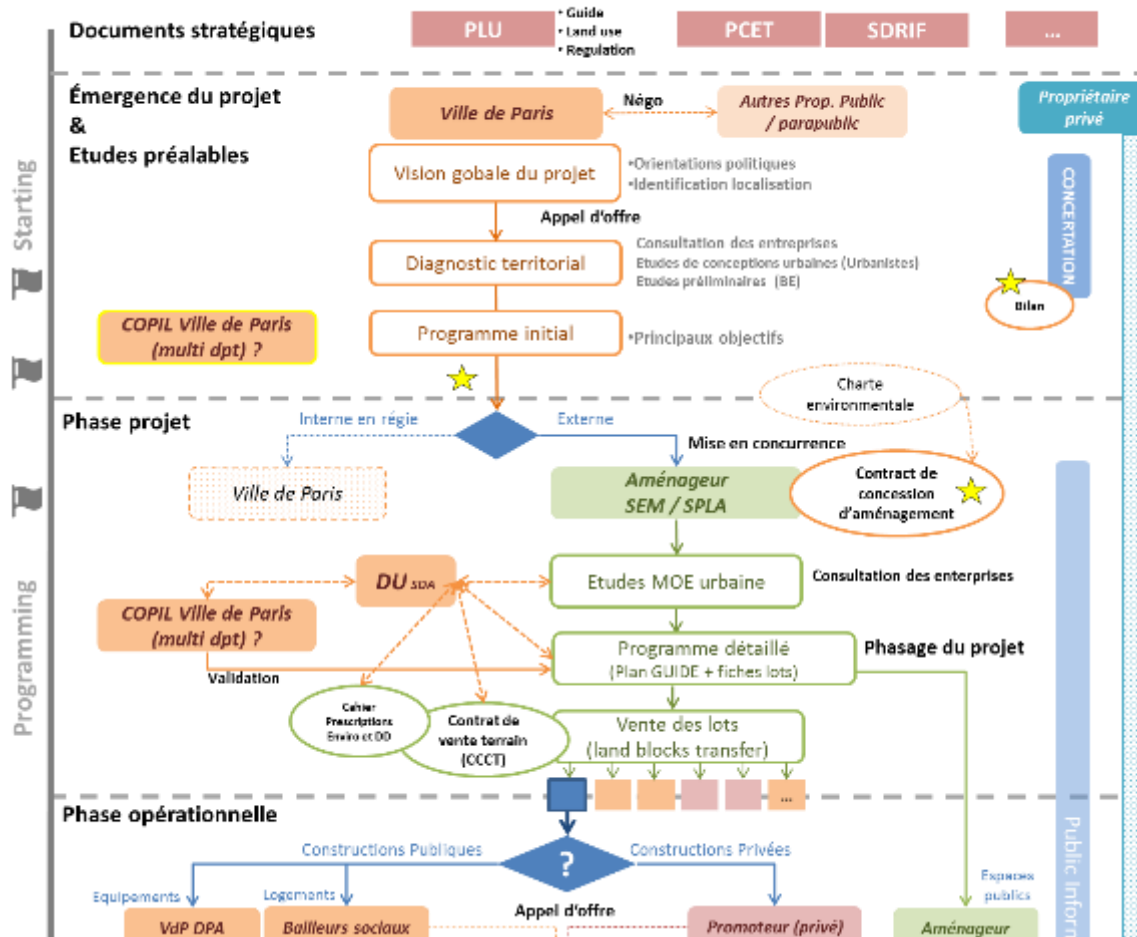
Documents stratégiques

PLU

• Guide
• Land use
• Regulation

PCET

SDRIF

...

Starting

Émergence du projet
&
Etudes préalables

Ville de Paris

Négo

Autres Prop. Public / parapublic

Propriétaire privé

Vision gobale du projet

•Orientations politiques
•Identification localisation

CONCERTATION

Appel d'offre

Diagnostic territorial

Consultation des entreprises
Etudes de conceptions urbaines (Urbanistes)
Etudes préliminaires (BE)

Bilan

COPIL Ville de Paris (multi dpt) ?

Programme initial

•Principaux objectifs

Charte environmentale

Phase projet

Interne en régie

Externe

Mise en concurrence

Programming

Ville de Paris

Aménageur SEM / SPLA

Contract de concession d'aménagement

DU SDA

Etudes MOE urbaine

Consultation des enterprises

COPIL Ville de Paris (multi dpt) ?

Programme détaillé
(Plan GUIDE + fiches lots)

Phasage du projet

Validation

Cahier Prescriptions Enviro et DD

Contrat de vente terrain (CCCT)

Vente des lots
(land blocks transfer)

...

Phase opérationnelle

Constructions Publiques

?

Constructions Privées

Equipements

Logements

Espaces publics

Public Inform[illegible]

Appel d'offre

VdP DPA

Bailleurs sociaux

Promoteur (privé)

Aménageur